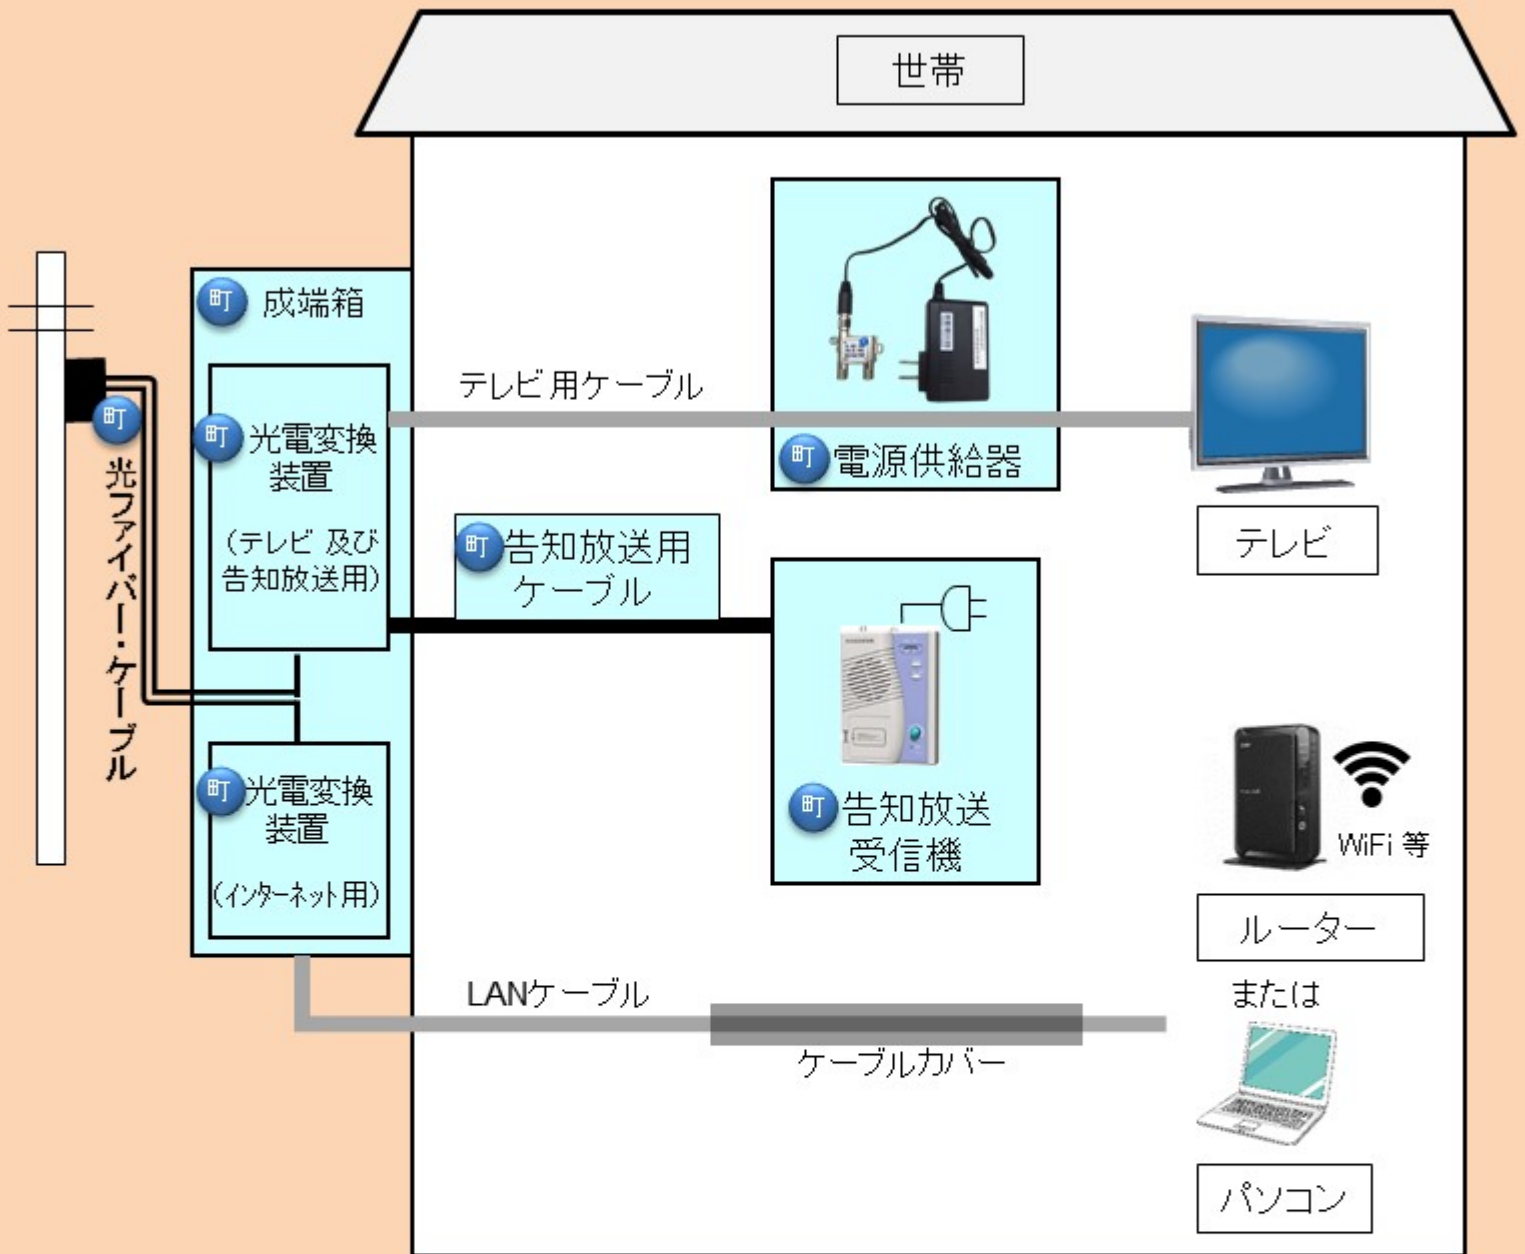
世帯

町 成端箱

町 光電変換装置
（テレビ 及び告知放送用）

町 光電変換装置
（インターネット用）

町 光ファイバー・ケーブル

テレビ用ケーブル

町 電源供給器

テレビ

町 告知放送用ケーブル

町 告知放送受信機

WiFi 等

ルーター

または

パソコン

LANケーブル

ケーブルカバー